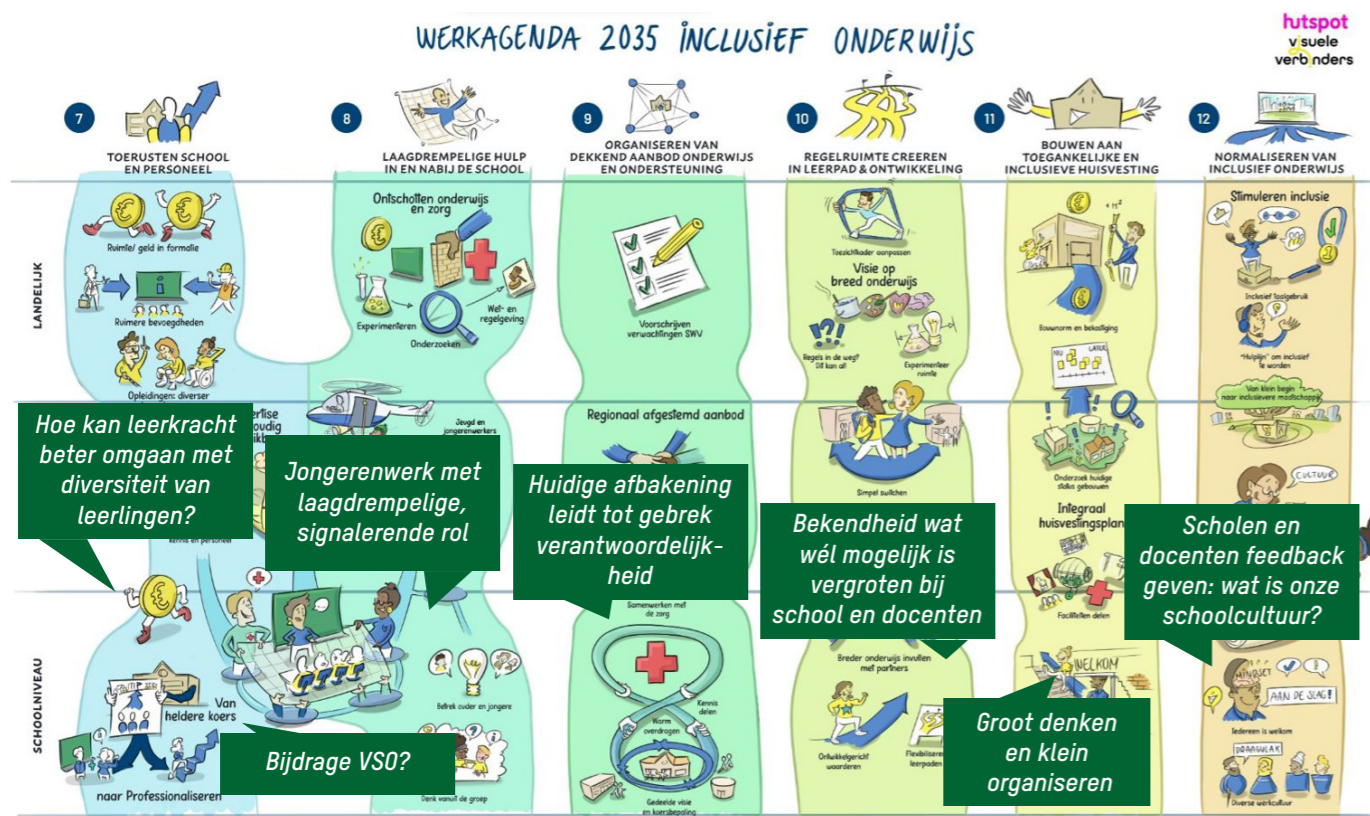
WERKAGENDA 2035 INCLUSIEF ONDERWIJS

hutspot visuele verbinders

7 TOERUSTEN SCHOOL EN PERSONEEL

8 LAAGDREMPELIGE HULP IN EN NABIJ DE SCHOOL

9 ORGANISEREN VAN DEKKEND AANBOD ONDERWIJS EN ONDERSTEUNING

10 REGELRUIMTE CREEREN IN LEERPAD & ONTWIKKELING

11 BOUWEN AAN TOEGANKELIJKE EN INCLUSIEVE HUISVESTING

12 NORMALISEREN VAN INCLUSIEF ONDERWIJS

LANDELIJK

SCHOOLNIVEAU

Ruimte/ geld in formatie

Ruimere bevoegdheden

Opleidingen: diverser

Ontschotten onderwijs en zorg

Experimenteren

Onderzoeken

Wet- en regelgeving

Vooschrijven verwachtingen SWV

Toezichtkader aanpassen

Visie op breed onderwijs

Regels in de weg? Dit kan al!

Experimenteer ruimte

Bouwnorm en bekostiging

Stimuleren inclusie

Inclusief taalgebruik

"Hulplijn" om inclusief te worden

Van klein begin naar inclusieve maatschappij

Jeugd en jongerenwerkers

Regionaal afgestemd aanbod

Simpel switchen

Onderzoek huidige stelsels gebouwen

Integraal huisvestingsplan

Faciliteiten delen

CULTUUR

Samenwerken met de zorg

Kennis delen

Warm overdragen

Gedeelde visie en koersbepaling

Breder onderwijs invullen met partners

Ontwikkelgericht waarderen

Flexibiliseren leerpaden

Betrek ouder en jongere

Denk vanuit de groep

Van heldere koers

naar Professionaliseren

WELKOM

MINDSET

AAN DE SLAG!

Iedereen is welkom

Diverse werkcultuur

Hoe kan leerkracht beter omgaan met diversiteit van leerlingen?

Jongerenwerk met laagdrempelige, signalerende rol

Huidige afbakening leidt tot gebrek verantwoordelijkheid

Bekendheid wat wél mogelijk is vergroten bij school en docenten

Scholen en docenten feedback geven: wat is onze schoolcultuur?

Bijdrage VSO?

Groot denken en klein organiseren